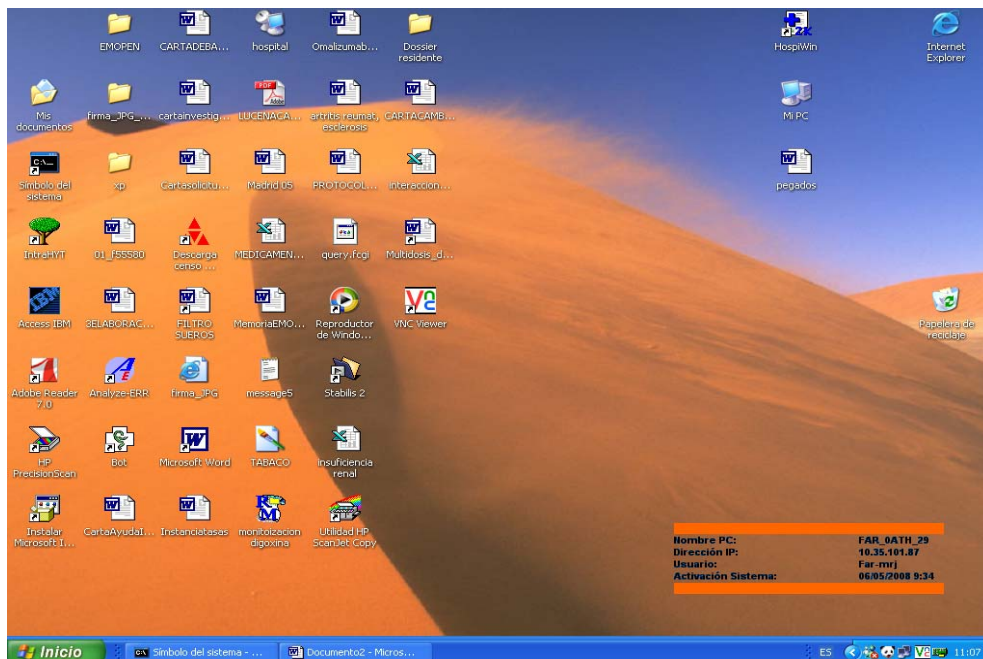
EMOPEN
CARTADEBA...
hospital
Omalizumab...
Dossier residente
HospiWin
Internet Explorer

Mis documentos
firma_JPG_...
cartainvestig...
LUCENACA...
artritis reumat, esclerosis
CARTACAMB...
Mi PC

Símbolo del sistema
xp
Cartasolicitu...
Madrid 05
PROTOCOL...
interaccion...
pegados

IntraHYT
01_f55580
Descarga censo ...
MEDICAMEN...
query.fcgi
Multidosis_d...

Access IBM
3ELABORAC...
FILTRO SUEROS
MemoriaEMO...
Reproductor de Windo...
VNC Viewer
Papelera de reciclaje

Adobe Reader 7.0
Analyze-ERR
firma_JPG
message5
Stabilis 2

HP PrecisionScan
Bot
Microsoft Word
TABACO
Insuficiencia renal

Instalar Microsoft I...
CartaAyudaI...
Instanciatasas
monitoizacion digoxina
Utilidad HP ScanJet Copy

| | |
|---|---|
| Nombre PC: | FAR_0ATH_29 |
| Dirección IP: | 10.35.101.87 |
| Usuario: | Far-mrj |
| Activación Sistema: | 06/05/2008 9:34 |

Inicio
Símbolo del sistema - ...
Documento2 - Micros...
ES
11:07